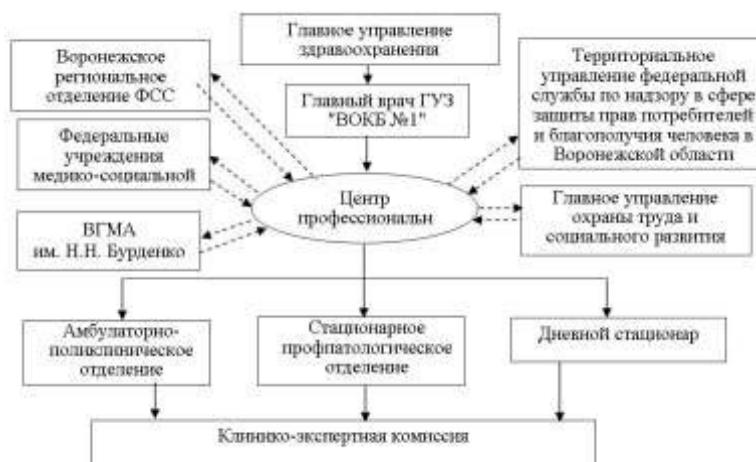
Главное управление здравоохранения

Воронежское региональное отделение ФСС

Главный врач ГУЗ "ВОКБ №1"

Территориальное управление федеральной службы по надзору в сфере защиты прав потребителей и благополучия человека в Воронежской области

Федеральные учреждения медико-социальной

Центр профессиональн

Главное управление охраны труда и социального развития

ВГМА им. Н.Н. Бурденко

Амбулаторно-поликлиническое отделение

Стационарное профпатологическое отделение

Дневной стационар

Клинико-экспертная комиссия